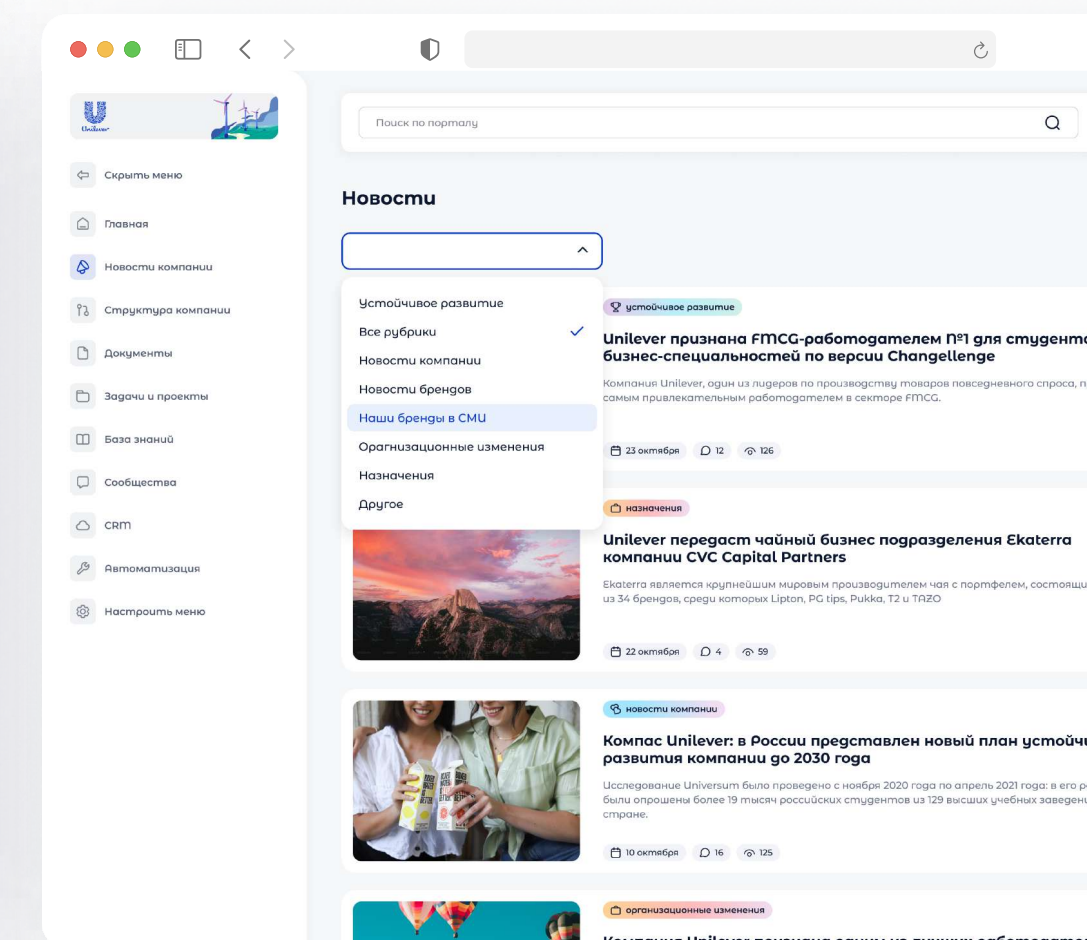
Unilever

Скрыть меню

Главная

Новости компании

Структура компании

Документы

Задачи и проекты

База знаний

Сообщества

CRM

Автоматизация

Настроить меню

Поиск по порталу

Новости

Устойчивое развитие
Все рубрики
Новости компании
Новости брендов
Наши бренды в СМИ
Организационные изменения
Назначения
Другое

устойчивое развитие

Unilever признана FMCG-работодателем №1 для студенто бизнес-специальностей по версии Changellenge

Компания Unilever, один из лидеров по производству товаров повседневного спроса, п самым привлекательным работодателем в секторе FMCG.

23 октября 12 126

назначения

Unilever передаст чайный бизнес подразделения Ekaterra компании CVC Capital Partners

Ekaterra является крупнейшим мировым производителем чая с портфелем, состоящ из 34 брендов, среди которых Lipton, PG tips, Pukka, T2 и TAZO

22 октября 4 59

новости компании

Компас Unilever: в России представлен новый план устойчи развития компании до 2030 года

Исследование Universum было проведено с ноября 2020 года по апрель 2021 года: в его р были опрошены более 19 тысяч российских студентов из 129 высших учебных заведен стране.

10 октября 16 125

организационные изменения

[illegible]